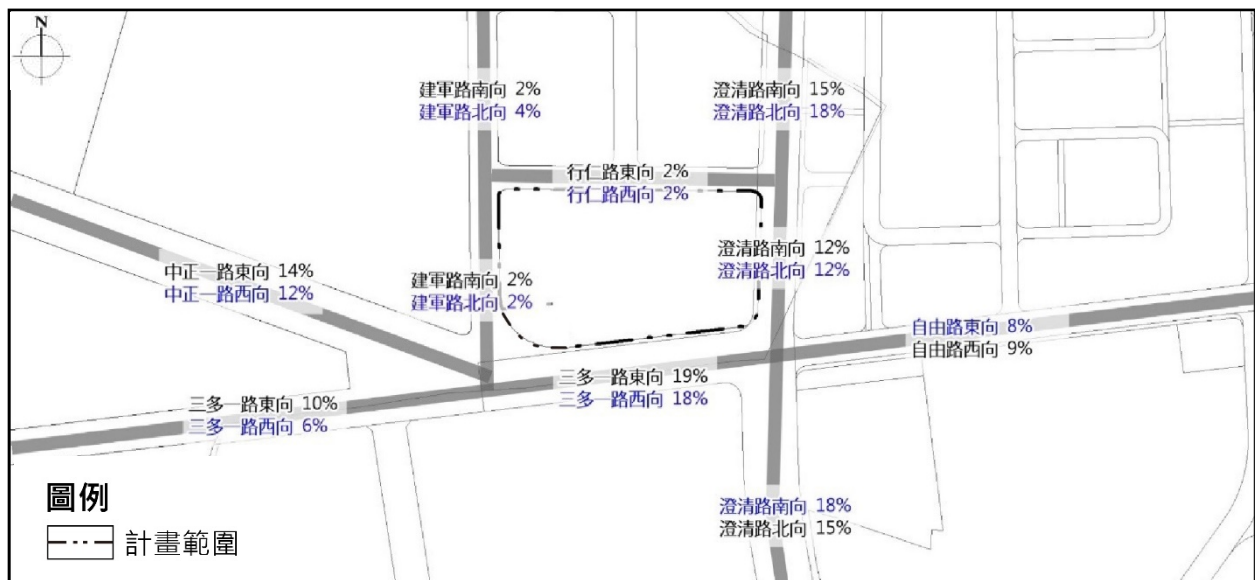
N

建軍路南向 2%
建軍路北向 4%

澄清路南向 15%
澄清路北向 18%

行仁路東向 2%
行仁路西向 2%

澄清路南向 12%
澄清路北向 12%

中正一路東向 14%
中正一路西向 12%

建軍路南向 2%
建軍路北向 2%

自由路東向 8%
自由路西向 9%

三多一路東向 19%
三多一路西向 18%

三多一路東向 10%
三多一路西向 6%

圖例
計畫範圍

澄清路南向 18%
澄清路北向 15%